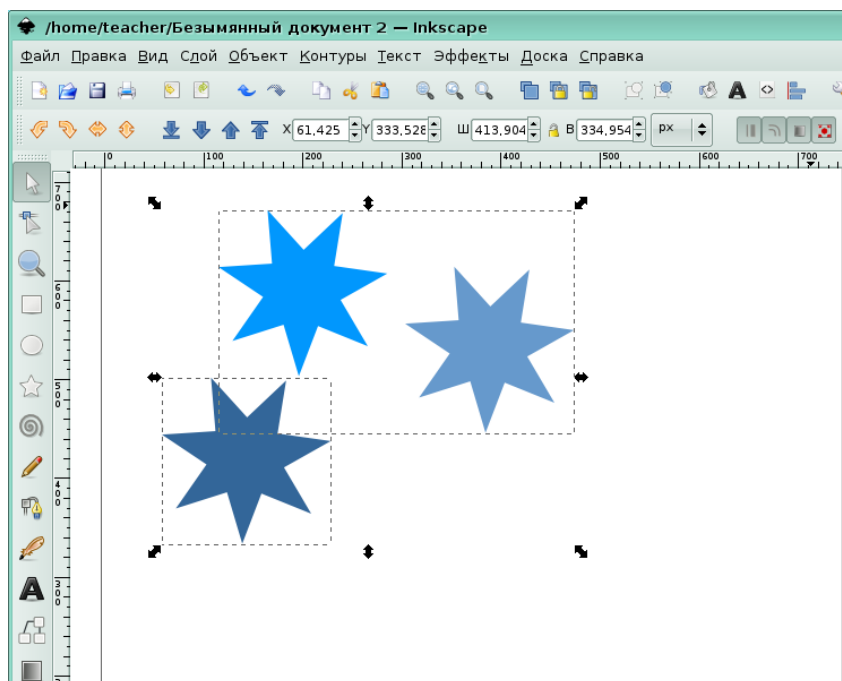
/home/teacher/Безымянный документ 2 — Inkscape

Файл Правка Вид Слой Объект Контуры Текст Эффекты Доска Справка

X 61,425 Y 333,528 Ш 413,904 В 334,954 px

0 100 200 300 400 500 600 700

700 600 500 400 300